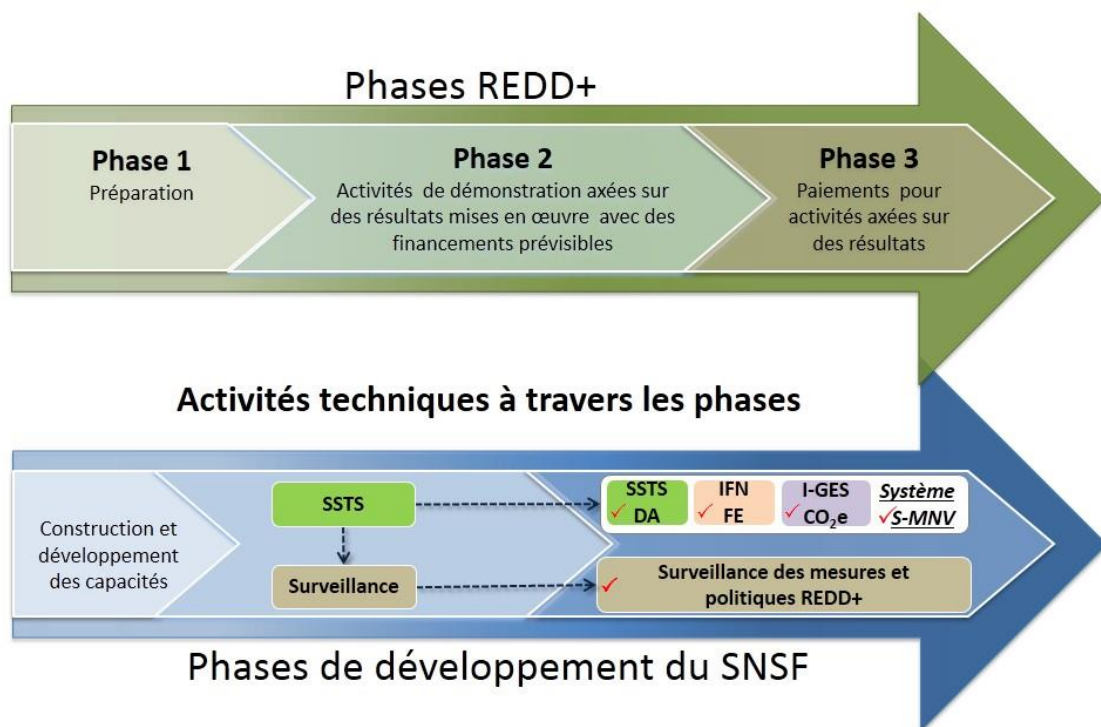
Phases REDD+

Phase 1
Préparation

Phase 2
Activités de démonstration axées sur des résultats mises en œuvre avec des financements prévisibles

Phase 3
Paiements pour activités axées sur des résultats

Activités techniques à travers les phases

Construction et développement des capacités

SSTS

Surveillance

SSTS
✓ DA

IFN
✓ FE

I-GES
✓ $CO_2e$

Système
✓S-MNV

✓ Surveillance des mesures et politiques REDD+

Phases de développement du SNSF